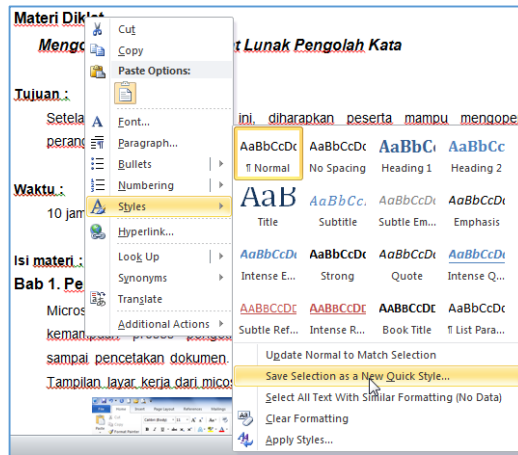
Materi Diklat

Mengo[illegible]t Lunak Pengolah Kata

Tujuan :

Setela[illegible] ini, diharapkan peserta mampu mengope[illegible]

perang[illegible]

Waktu :

10 jam

Isi materi :

Bab 1. Pe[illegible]

Micros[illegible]

kemam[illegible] proses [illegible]

sampai pencetakan dokumen.

Tampilan layar kerja dari micos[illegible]

Cut
Copy
Paste Options:
Font...
Paragraph...
Bullets
Numbering
Styles
Hyperlink...
Look Up
Synonyms
Translate
Additional Actions

| AaBbCcDc | AaBbCcDc | AaBbCc | AaBbCc |
|---|---|---|---|
| ¶ Normal | No Spacing | Heading 1 | Heading 2 |
| AaB | AaBbCc. | AaBbCcDc | AaBbCcDc |
| Title | Subtitle | Subtle Em... | Emphasis |
| AaBbCcDc | AaBbCcDc | AaBbCcDc | AaBbCcDc |
| Intense E... | Strong | Quote | Intense Q... |
| AABBCCDE | AABBCCDE | AABBCCDE | AaBbCcDc |
| Subtle Ref... | Intense R... | Book Title | ¶ List Para... |

Update Normal to Match Selection
Save Selection as a New Quick Style...
Select All Text With Similar Formatting (No Data)
Clear Formatting
Apply Styles...